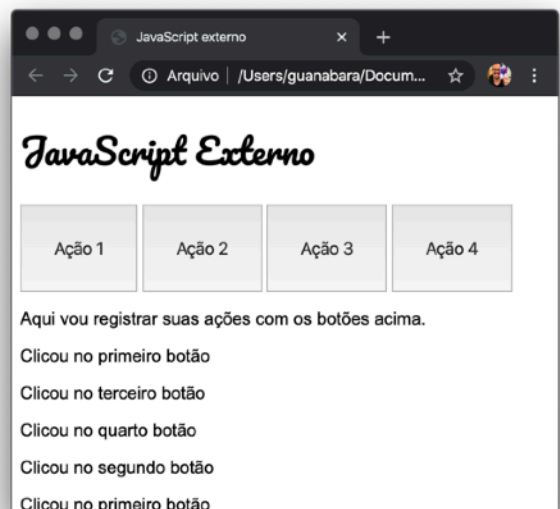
JavaScript externo ×

Arquivo | /Users/guanabara/Docum...

JavaScript Externo

Ação 1
Ação 2
Ação 3
Ação 4

Aqui vou registrar suas ações com os botões acima.

Clicou no primeiro botão

Clicou no terceiro botão

Clicou no quarto botão

Clicou no segundo botão

Clicou no primeiro botão